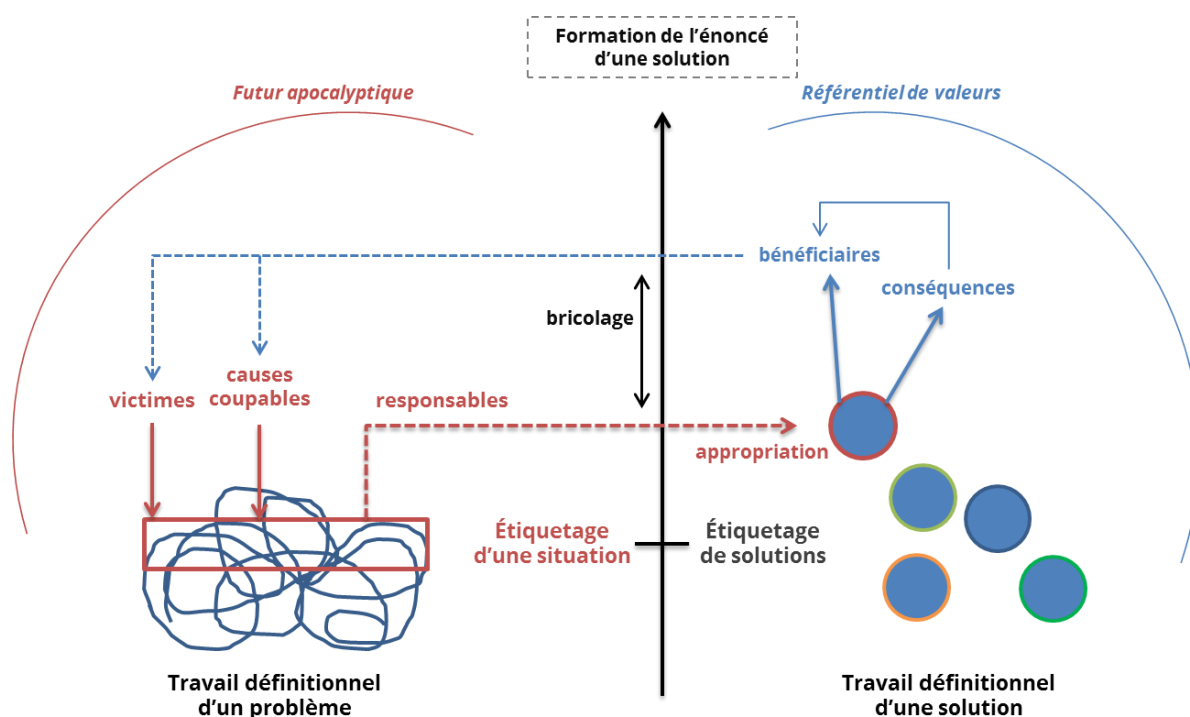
Formation de l'énoncé d'une solution

Futur apocalyptique

Référentiel de valeurs

bénéficiaires

conséquences

bricolage

victimes

causes coupables

responsables

appropriation

Étiquetage d'une situation

Étiquetage de solutions

Travail définitionnel d'un problème

Travail définitionnel d'une solution